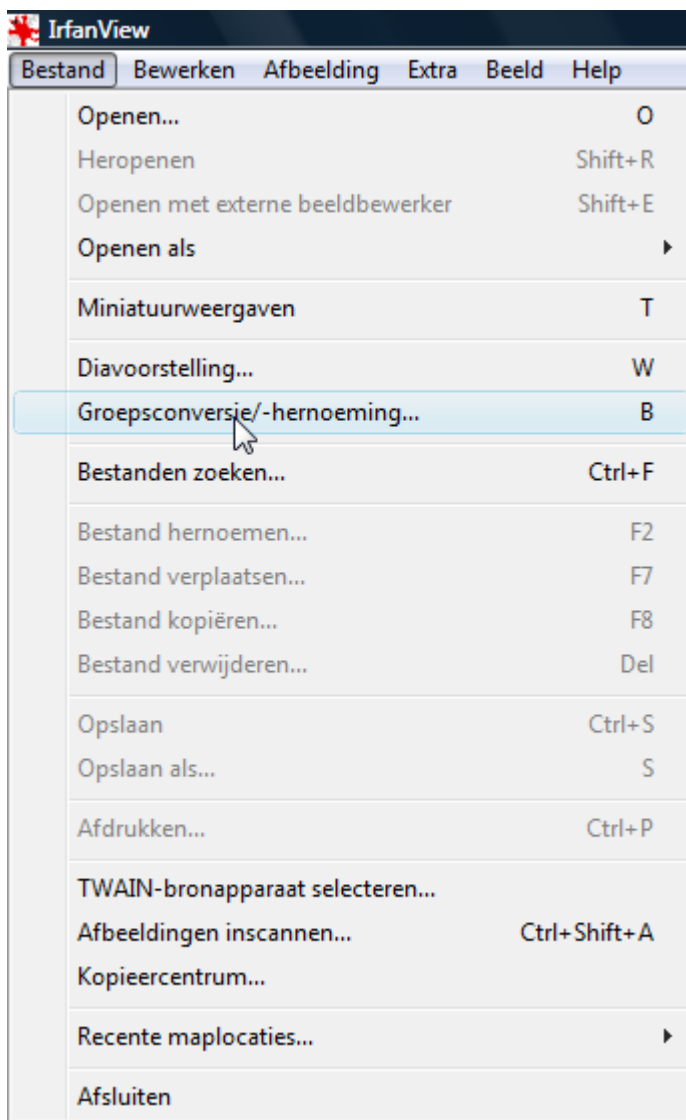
IrfanView
Bestand Bewerken Afbeelding Extra Beeld Help

Openen... O
Heropenen Shift+R
Openen met externe beeldbewerker Shift+E
Openen als

Miniatuurweergaven T

Diavoorstelling... W
Groepsconversie/-hernoeming... B

Bestanden zoeken... Ctrl+F

Bestand hernoemen... F2
Bestand verplaatsen... F7
Bestand kopiëren... F8
Bestand verwijderen... Del

Opslaan Ctrl+S
Opslaan als... S

Afdrukken... Ctrl+P

TWAIN-bronapparaat selecteren...
Afbeeldingen inscannen... Ctrl+Shift+A
Kopieercentrum...

Recente maplocaties...

Afsluiten